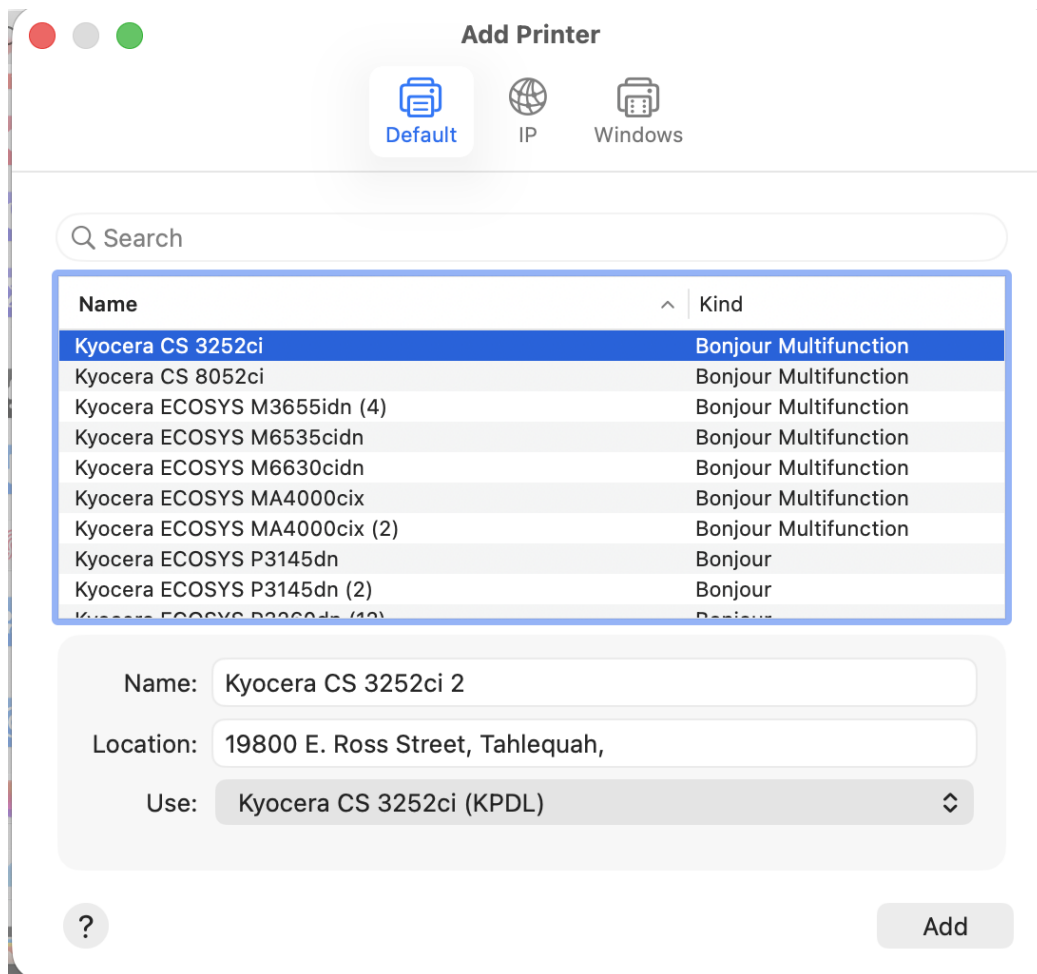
Add Printer

Default IP Windows

Search

| Name | Kind |
|---|---|
| Kyocera CS 3252ci | Bonjour Multifunction |
| Kyocera CS 8052ci | Bonjour Multifunction |
| Kyocera ECOSYS M3655idn (4) | Bonjour Multifunction |
| Kyocera ECOSYS M6535cidn | Bonjour Multifunction |
| Kyocera ECOSYS M6630cidn | Bonjour Multifunction |
| Kyocera ECOSYS MA4000cix | Bonjour Multifunction |
| Kyocera ECOSYS MA4000cix (2) | Bonjour Multifunction |
| Kyocera ECOSYS P3145dn | Bonjour |
| Kyocera ECOSYS P3145dn (2) | Bonjour |
| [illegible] | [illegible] |

Name: Kyocera CS 3252ci 2

Location: 19800 E. Ross Street, Tahlequah,

Use: Kyocera CS 3252ci (KPDL)

?

Add